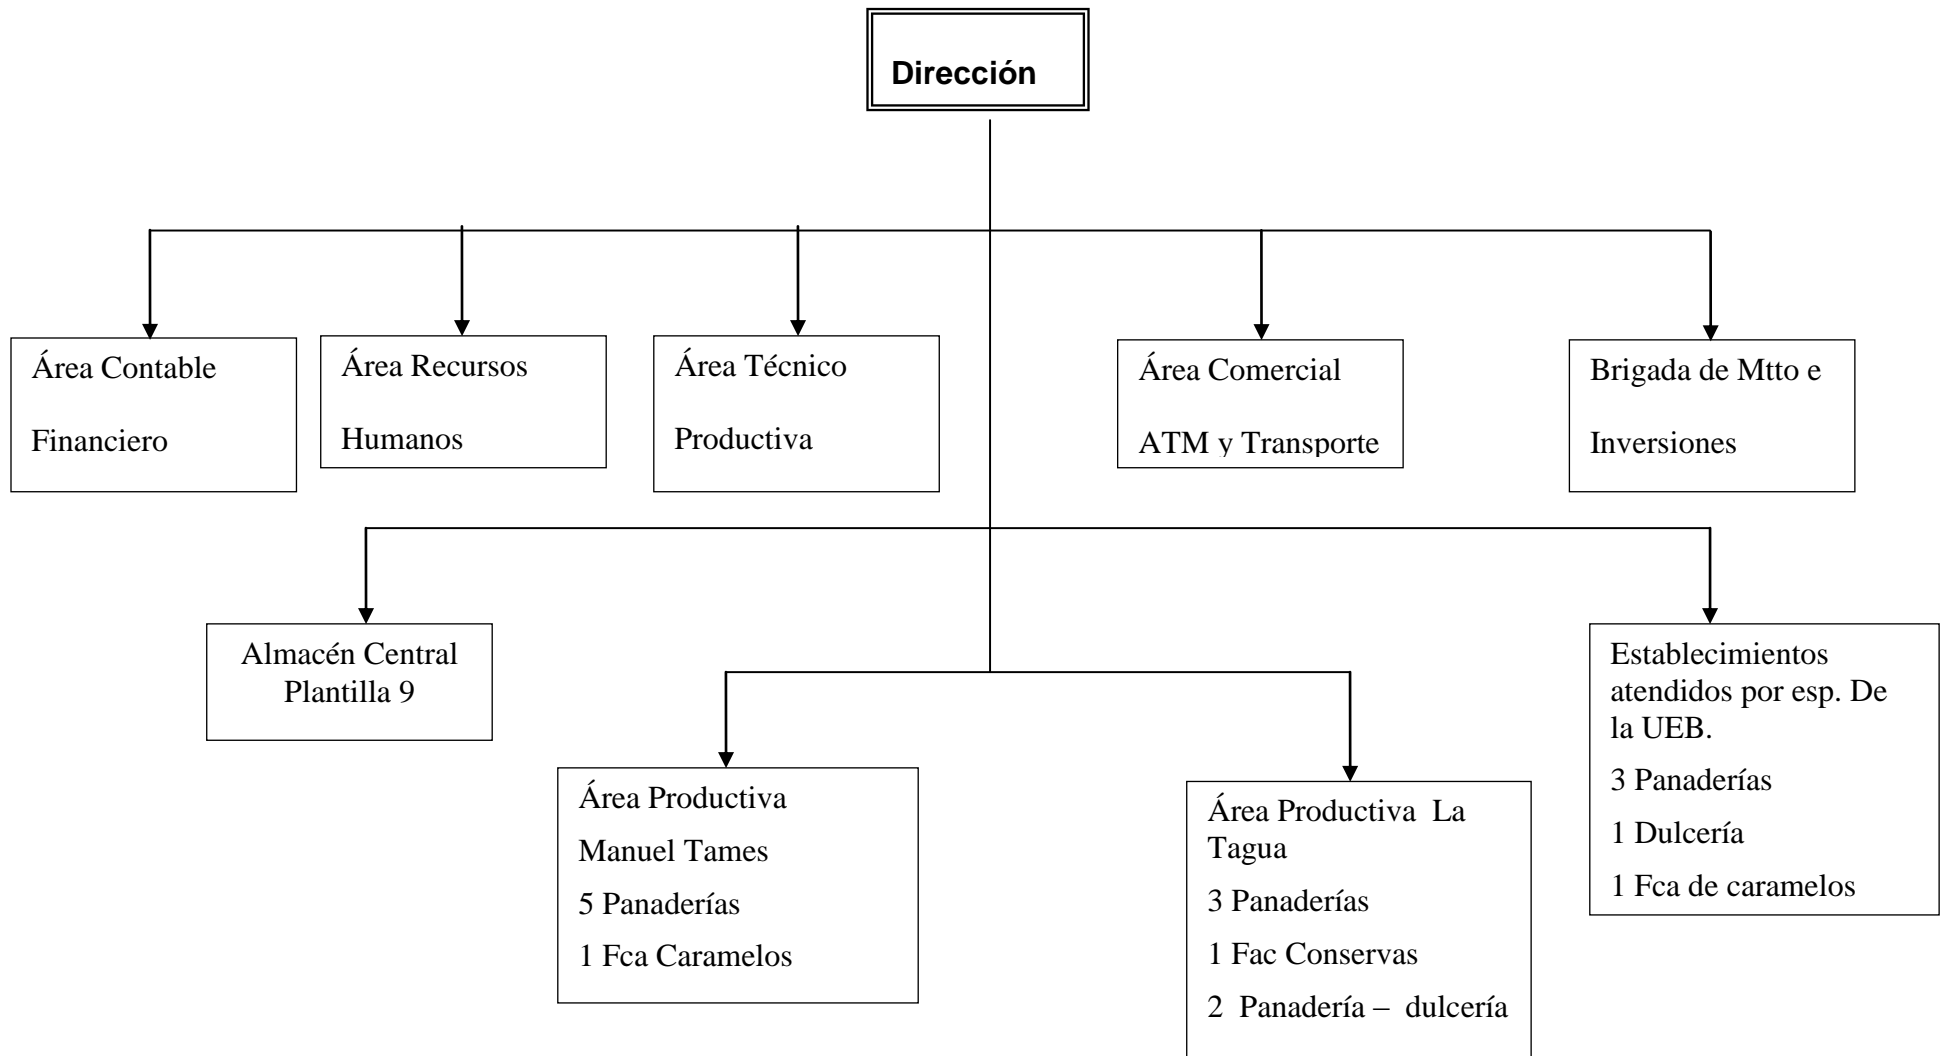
Dirección

Área Contable Financiero

Área Recursos Humanos

Área Técnico Productiva

Área Comercial ATM y Transporte

Brigada de Mtto e Inversiones

Almacén Central Plantilla 9

Área Productiva Manuel Tames
5 Panaderías
1 Fca Caramelos

Área Productiva La Tagua
3 Panaderías
1 Fac Conservas
2 Panadería – dulcería

Establecimientos atendidos por esp. De la UEB.
3 Panaderías
1 Dulcería
1 Fca de caramelos